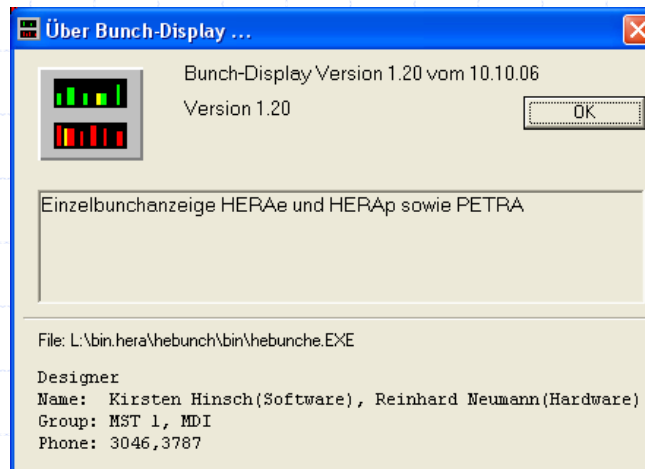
Über Bunch-Display ...

Bunch-Display Version 1.20 vom 10.10.06

Version 1.20

OK

Einzelbunchanzeige HERAe und HERAp sowie PETRA

File: L:\bin.hera\hebunch\bin\hebunche.EXE

Designer
Name: Kirsten Hinsch(Software), Reinhard Neumann(Hardware)
Group: MST 1, MDI
Phone: 3046,3787